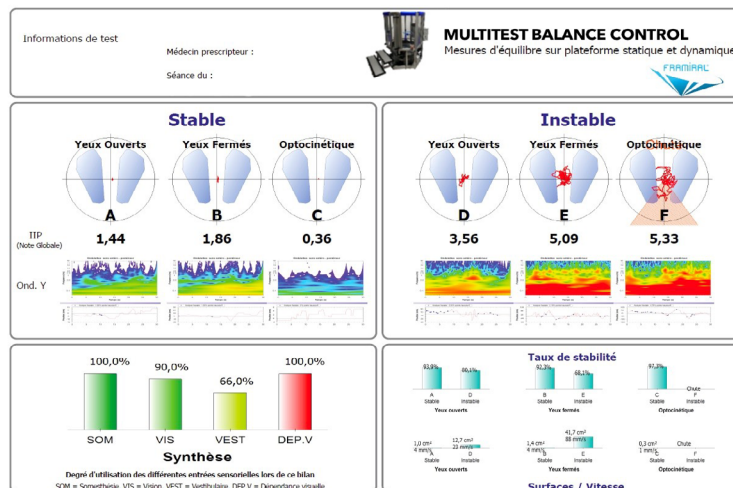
Informations de test

Médecin prescripteur :

Séance du :

MULTITEST BALANCE CONTROL

Mesures d'équilibre sur plateforme statique et dynamique

FRAMIRAL

Stable

Yeux Ouverts

Yeux Fermés

Optocinétique

A

B

C

IIP
(Note Globale)

1,44

1,86

0,36

Ond. Y

Instable

Yeux Ouverts

Yeux Fermés

Optocinétique

D

E

F

3,56

5,09

5,33

100,0%

90,0%

66,0%

100,0%

SOM

VIS

VEST

DEP.V

Synthèse

Degré d'utilisation des différentes entrées sensorielles lors de ce bilan

SOM = Somesthésie, VIS = Vision, VEST = Vestibulaire, DEP.V = Dépendance visuelle

Taux de stabilité

93,9%

86,1%

A
Stable

D
Instable

Yeux ouverts

92,3%

68,1%

B
Stable

E
Instable

Yeux fermés

97,3%

Chute

C
Stable

F
Instable

Optocinétique

1,0 cm²
4 mm/s

12,7 cm²
22 mm/s

Stable

D

Yeux ouverts

1,4 cm²
4 mm/s

41,7 cm²
88 mm/s

Stable

E

0,3 cm²
1 mm/s

Chute

Stable

F
Instable

Optocinétique

Surfaces / Vitesse